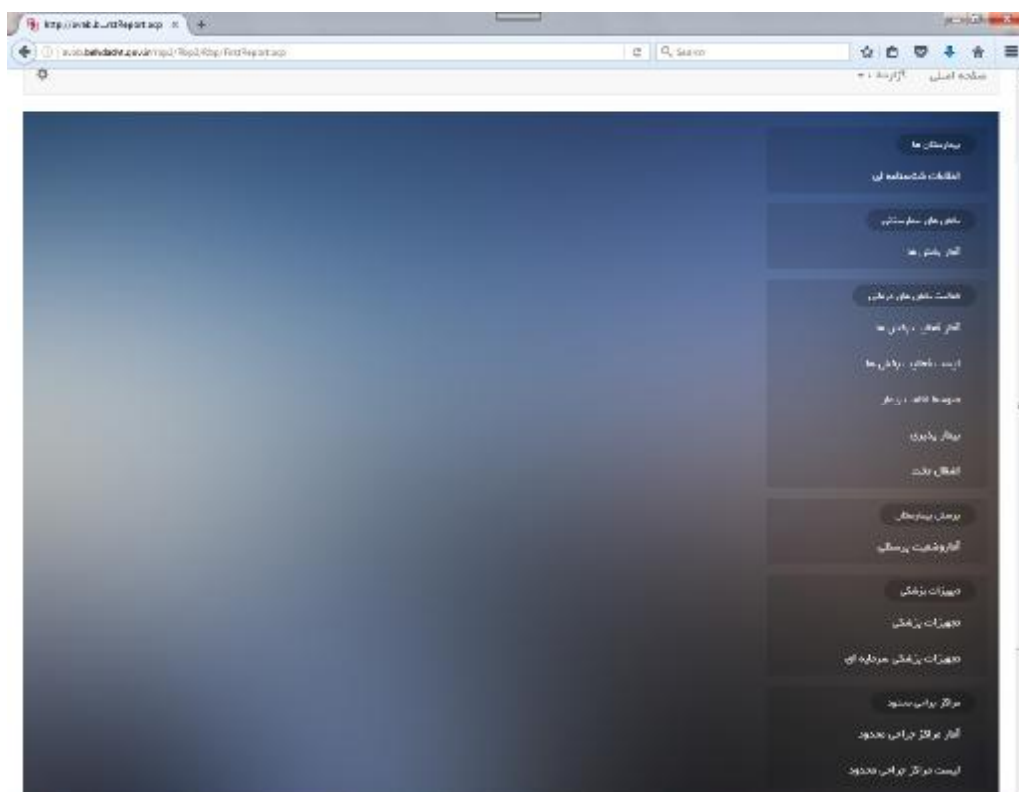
http://avab.b...rstReport.asp ×

avab.behdasht.gov.ir/.../FirstReport.asp

Search

صفحه اصلی   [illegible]

بیمارستان ها

اطلاعات شناسنامه ای

بخش های بیمارستانی

آمار بخش ها

فعالیت بخش های درمانی

آمار فعالیت درمانی ها

لیست فعالیت درمانی ها

متوسط اقامت بیمار

بیمار پذیری

اشغال تخت

پرسنل بیمارستان

آمار وضعیت پرسنلی

تجهیزات پزشکی

تجهیزات پزشکی

تجهیزات پزشکی سرمایه ای

مراکز جراحی محدود

آمار مراکز جراحی محدود

لیست مراکز جراحی محدود